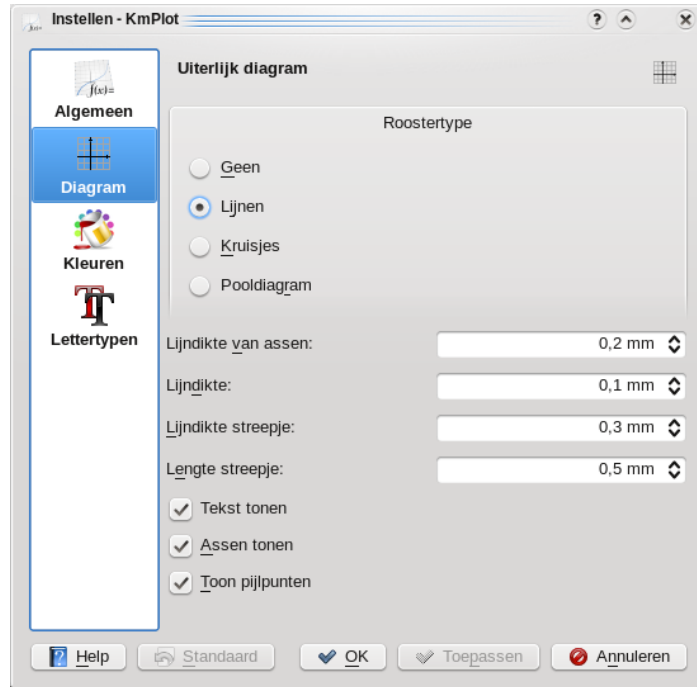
Instellen - KmPlot

f(x)=
Algemeen
Diagram
Kleuren
Lettertypen

Uiterlijk diagram

Roostertype

Geen
Lijnen
Kruisjes
Pooldiagram

Lijndikte van assen: 0,2 mm
Lijndikte: 0,1 mm
Lijndikte streepje: 0,3 mm
Lengte streepje: 0,5 mm

Tekst tonen
Assen tonen
Toon pijlpunten

Help
Standaard
OK
Toepassen
Annuleren